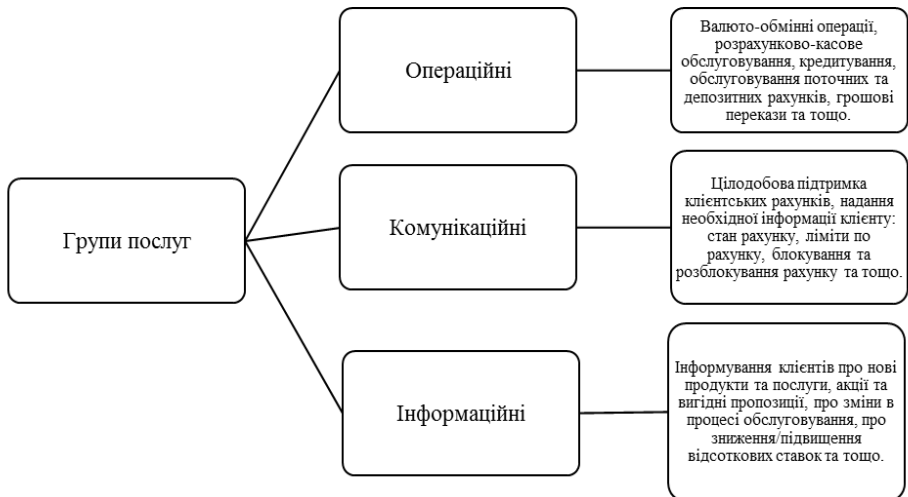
Групи послуг

Операційні

Валюто-обмінні операції, розрахунково-касове обслуговування, кредитування, обслуговування поточних та депозитних рахунків, грошові перекази та тощо.

Комунікаційні

Цілодобова підтримка клієнтських рахунків, надання необхідної інформації клієнту: стан рахунку, ліміти по рахунку, блокування та розблокування рахунку та тощо.

Інформаційні

Інформування клієнтів про нові продукти та послуги, акції та вигідні пропозиції, про зміни в процесі обслуговування, про зниження/підвищення відсоткових ставок та тощо.